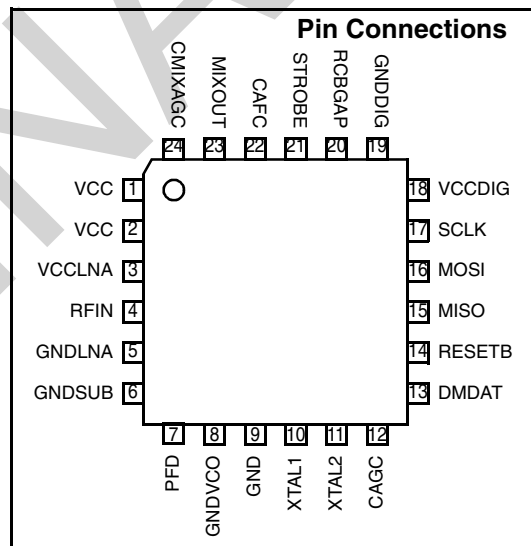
Pin Connections

CMIXAGC 24
MIXOUT 23
CAFC 22
STROBE 21
RCBGAP 20
GNDDIG 19

VCC 1
VCC 2
VCCLNA 3
RFIN 4
GNDLNA 5
GNDSUB 6

18 VCCDIG
17 SCLK
16 MOSI
15 MISO
14 RESETB
13 DMDAT

7 PFD
8 GNDVCO
9 GND
10 XTAL1
11 XTAL2
12 CAGC